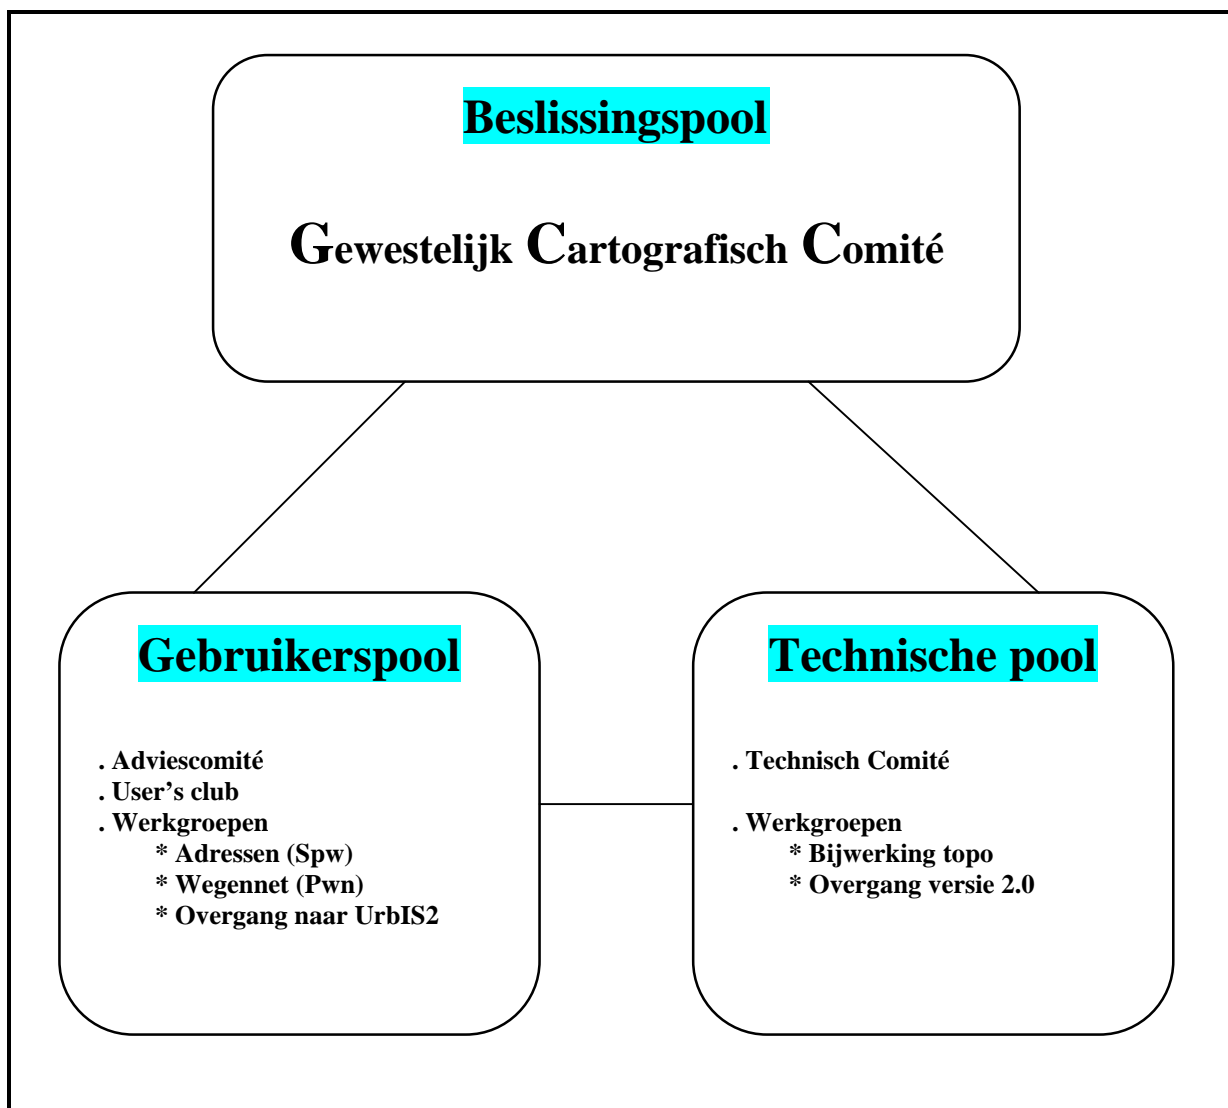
Beslissingspool

Gewestelijk Cartografisch Comité

Gebruikerspool

. Adviescomité
. User's club
. Werkgroepen
* Adressen (Spw)
* Wegennet (Pwn)
* Overgang naar UrbIS2

Technische pool

. Technisch Comité

. Werkgroepen
* Bijwerking topo
* Overgang versie 2.0